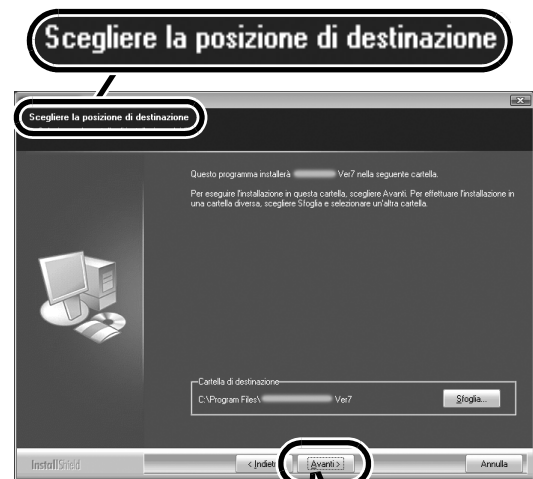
Scegliere la posizione di destinazione

Scegliere la posizione di destinazione

Questo programma installerà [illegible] Ver7 nella seguente cartella.

Per eseguire l'installazione in questa cartella, scegliere Avanti. Per effettuare l'installazione in una cartella diversa, scegliere Sfoglia e selezionare un'altra cartella.

Cartella di destinazione

C:\Program Files\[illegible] Ver7

Sfoglia...

InstallShield

< Indietro

Avanti >

Annulla